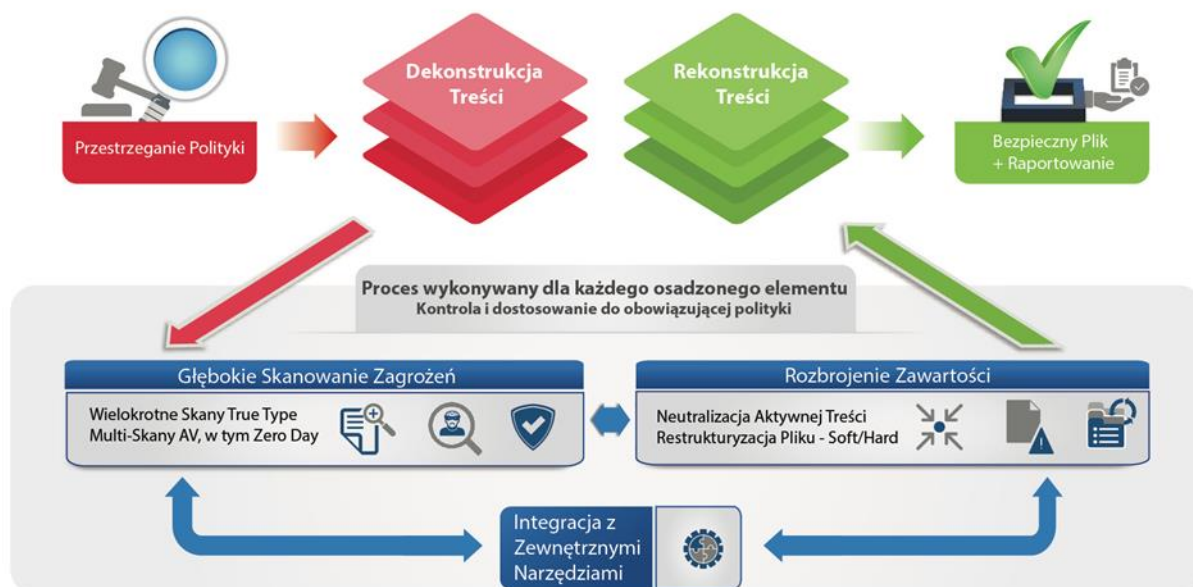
Przestrzeganie Polityki

Dekonstrukcja Treści

Rekonstrukcja Treści

Bezpieczny Plik + Raportowanie

Proces wykonywany dla każdego osadzonego elementu
Kontrola i dostosowanie do obowiązującej polityki

Głębokie Skanowanie Zagrożeń

Wielokrotne Skany True Type
Multi-Skany AV, w tym Zero Day

Rozbrojenie Zawartości

Neutralizacja Aktywnej Treści
Restrukturyzacja Pliku - Soft/Hard

Integracja z Zewnętrznymi Narzędziami